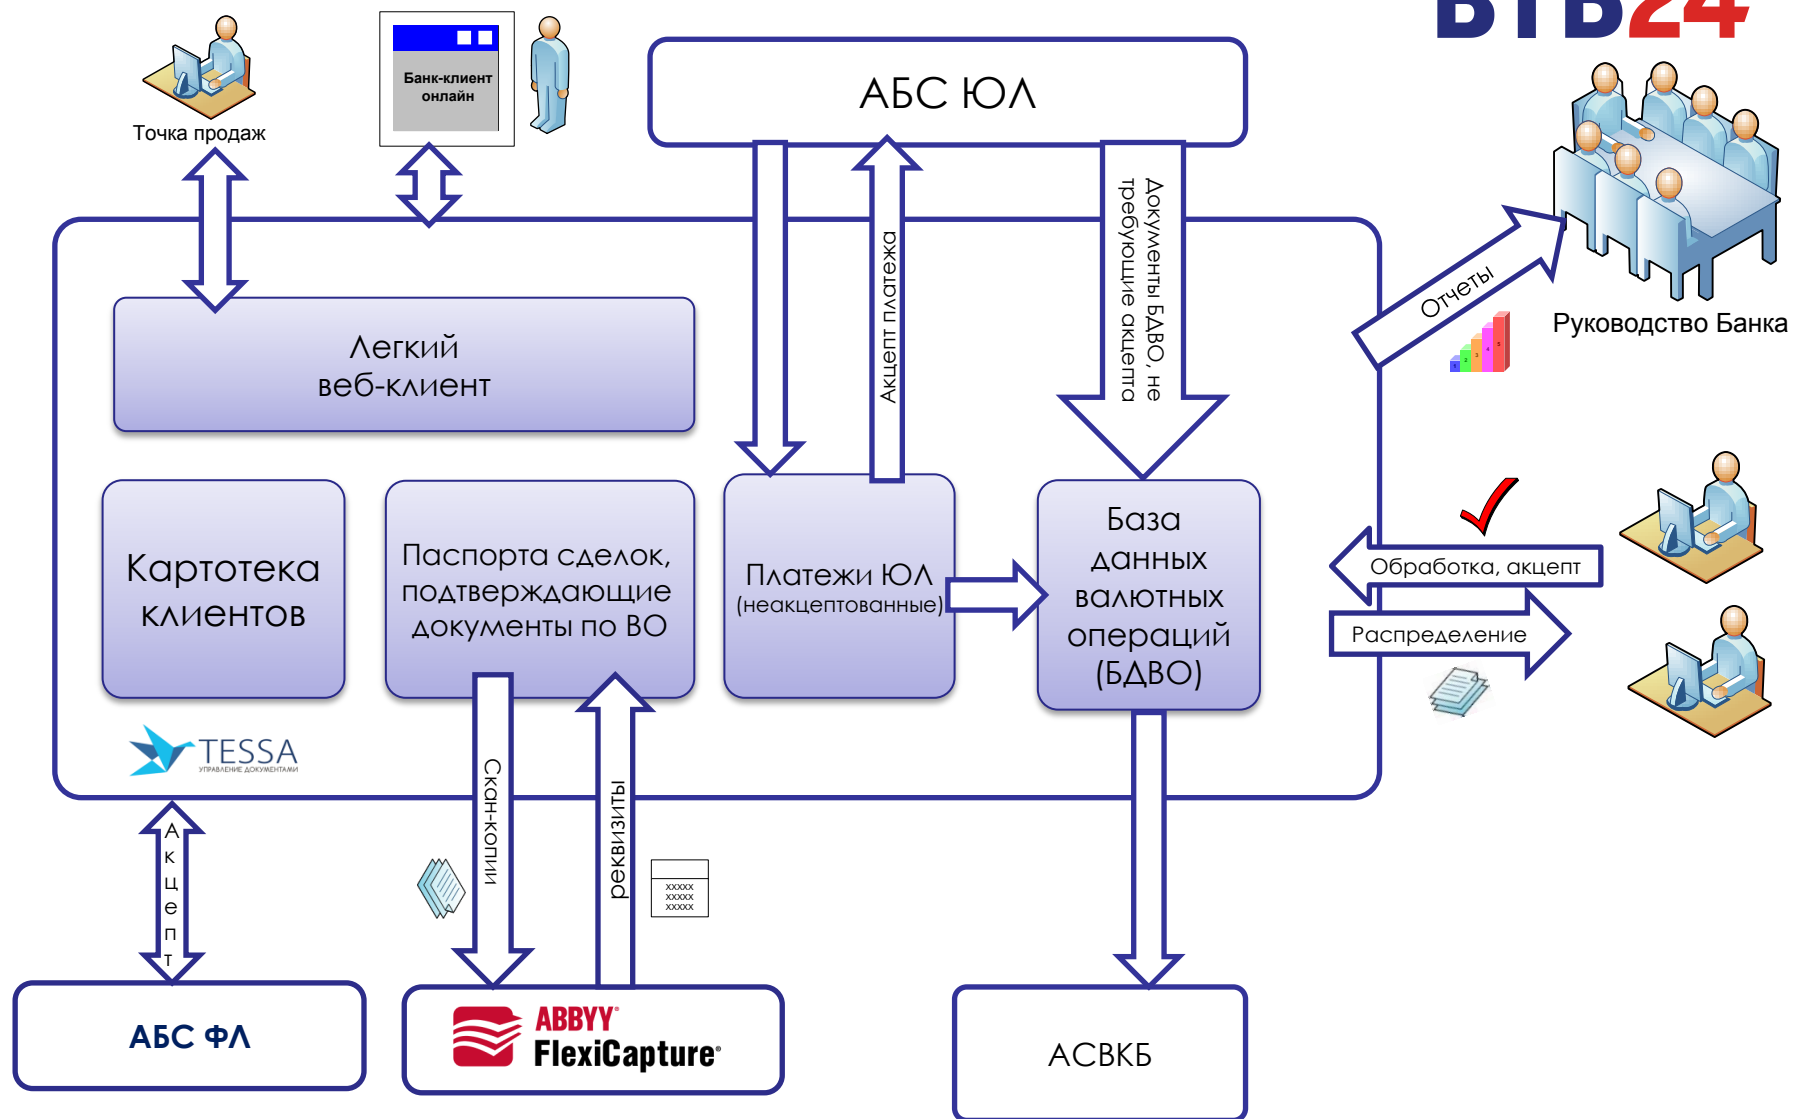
ВТБ24

Точка продаж

Банк-клиент онлайн

АБС ЮЛ

Руководство Банка

Отчеты

Легкий веб-клиент

Акцепт платежа

Документы БДВО, не требующие акцепта

Картотека клиентов

Паспорта сделок, подтверждающие документы по ВО

Платежи ЮЛ (неакцептованные)

База данных валютных операций (БДВО)

Обработка, акцепт

Распределение

TESSA
УПРАВЛЕНИЕ ДОКУМЕНТАМИ

Акцепт

Скан-копии

реквизиты

xxxxx
xxxxx
xxxxx

АБС ФЛ

ABBYY FlexiCapture

АСВКБ